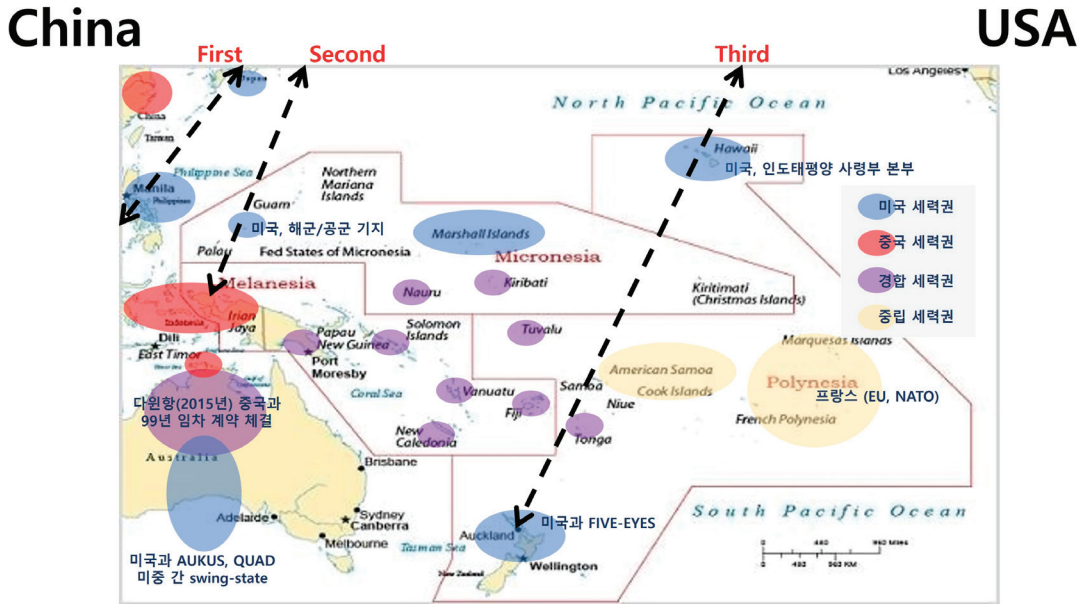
China

USA

First

Second

Third

Los Angeles

North Pacific Ocean

China

Taiwan

Philippine Sea

Manila

Philippines

Hawaii

미국, 인도태평양 사령부 본부

Northern Mariana Islands

Guam

미국, 해군/공군 기지

Marshall Islands

미국 세력권

중국 세력권

경합 세력권

중립 세력권

Palau

Fed States of Micronesia

Micronesia

Melanesia

Nauru

Kiribati

Kiritimati (Christmas Islands)

Indonesia

Irian Jaya

Dili

East Timor

Papau New Guinea

Port Moresby

Solomon Islands

Tuvalu

Marquesas Islands

American Samoa

Cook Islands

Samoa

Polynesia

Coral Sea

Vanuatu

Fiji

Niue

다윈항(2015년) 중국과 99년 임차 계약 체결

프랑스 (EU, NATO)

French Polynesia

Tonga

New Caledonia

Australia

Brisbane

Sydney

Canberra

Adelaide

Melbourne

South Pacific Ocean

미국과 FIVE-EYES

Auckland

Tasman Sea

New Zealand

Wellington

미국과 AUKUS, QUAD 미중 간 swing-state